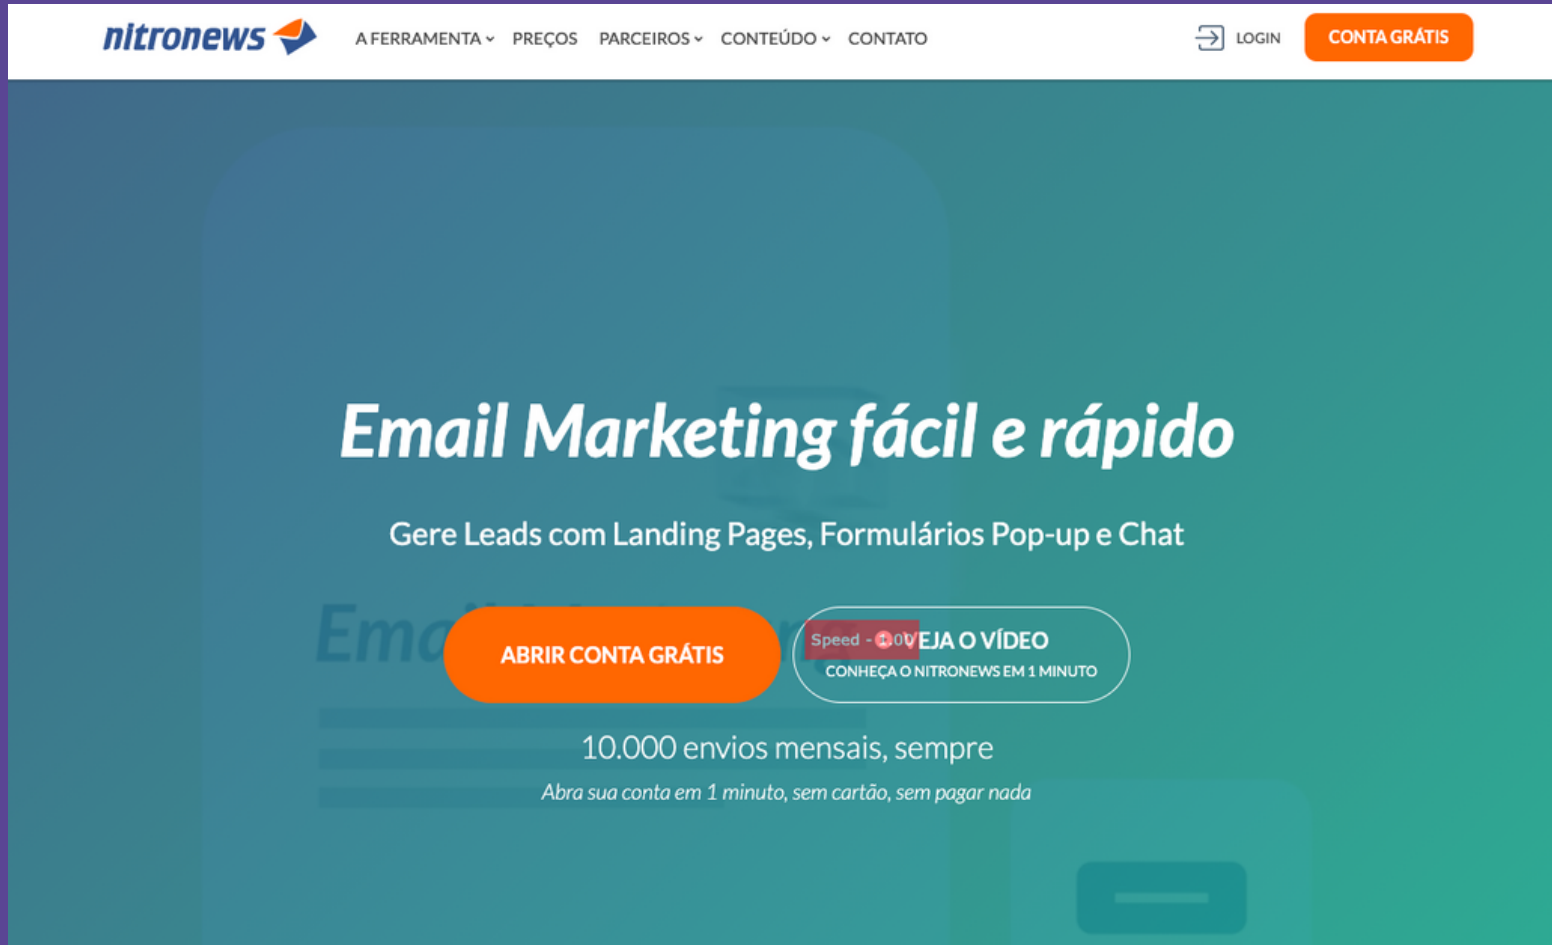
nitronews

A FERRAMENTA PREÇOS PARCEIROS CONTEÚDO CONTATO

LOGIN CONTA GRÁTIS

Email Marketing fácil e rápido

Gere Leads com Landing Pages, Formulários Pop-up e Chat

ABRIR CONTA GRÁTIS

Speed - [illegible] VEJA O VÍDEO
CONHEÇA O NITRONEWS EM 1 MINUTO

10.000 envios mensais, sempre

Abra sua conta em 1 minuto, sem cartão, sem pagar nada